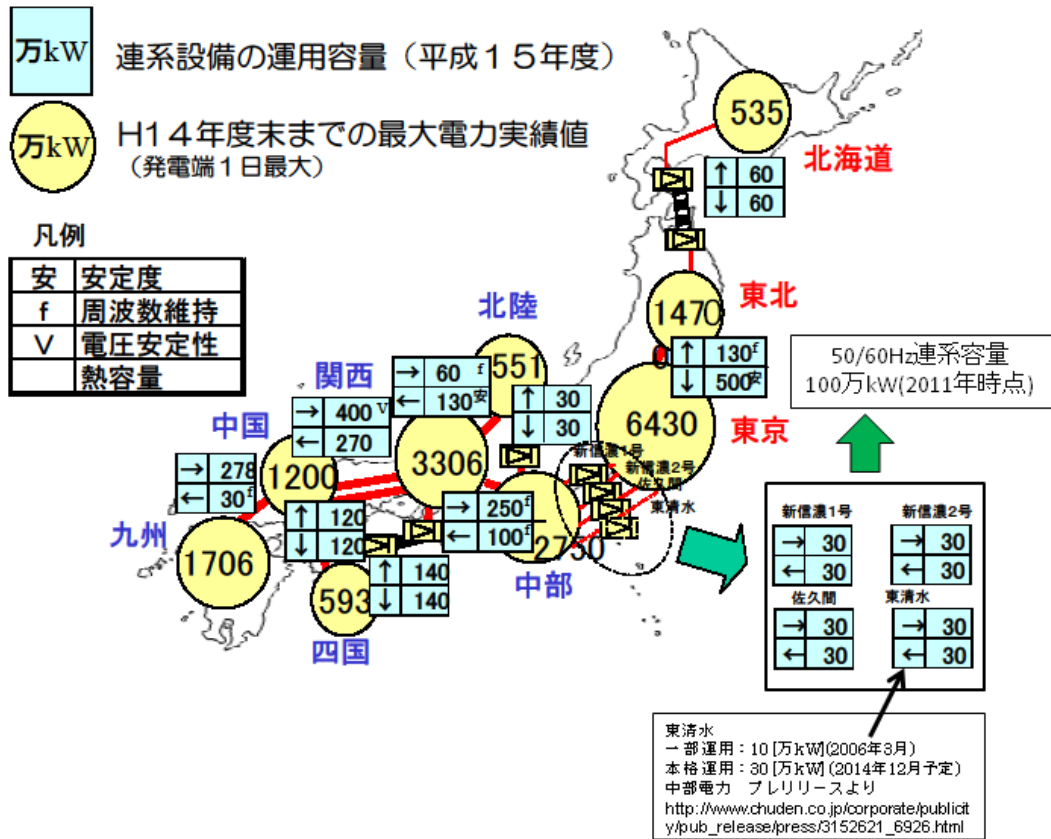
万kW 連系設備の運用容量（平成１５年度）

万kW Ｈ１４年度末までの最大電力実績値（発電端１日最大）

凡例

| 安 | 安定度 |
|---|---|
| f | 周波数維持 |
| V | 電圧安定性 |
|  | 熱容量 |

535
北海道
↑ 60
↓ 60

1470
東北
↑ 130f
↓ 500安

50/60Hz連系容量
100万kW(2011年時点)

6430
東京

北陸
551
↑ 30
↓ 30

関西
→ 60 f
← 130安
3306

中国
→ 400V
← 270
1200

→ 278
← 30f

九州
1706

↑ 120
↓ 120

593
四国
↑ 140
↓ 140

→ 250f
← 100f
2730
中部

新信濃1号
新信濃2号
佐久間
東清水

新信濃1号
→ 30
← 30
新信濃2号
→ 30
← 30
佐久間
→ 30
← 30
東清水
→ 30
← 30

東清水
一部運用：10 [万kW](2006年3月)
本格運用：30 [万kW] (2014年12月予定)
中部電力 プレリリースより
http://www.chuden.co.jp/corporate/publicity/pub_release/press/3152621_6926.html